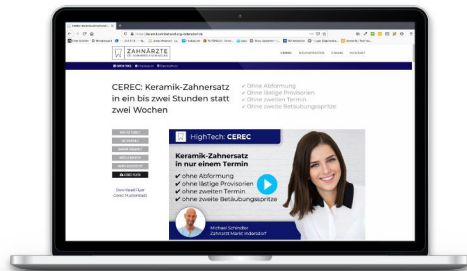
ZAHNÄRZTE

CEREC: Keramik-Zahnersatz in ein bis zwei Stunden statt zwei Wochen

✓ Ohne Abformung
✓ Ohne lästige Provisorien
✓ Ohne zweiten Termin
✓ Ohne zweite Betäubungsspritze

HighTech: CEREC

Keramik-Zahnersatz in nur einem Termin

✔ ohne Abformung
✔ ohne lästige Provisorien
✔ ohne zweiten Termin
✔ ohne zweite Betäubungsspritze

Michael Schindler
Zahnarzt Markt Indersdorf